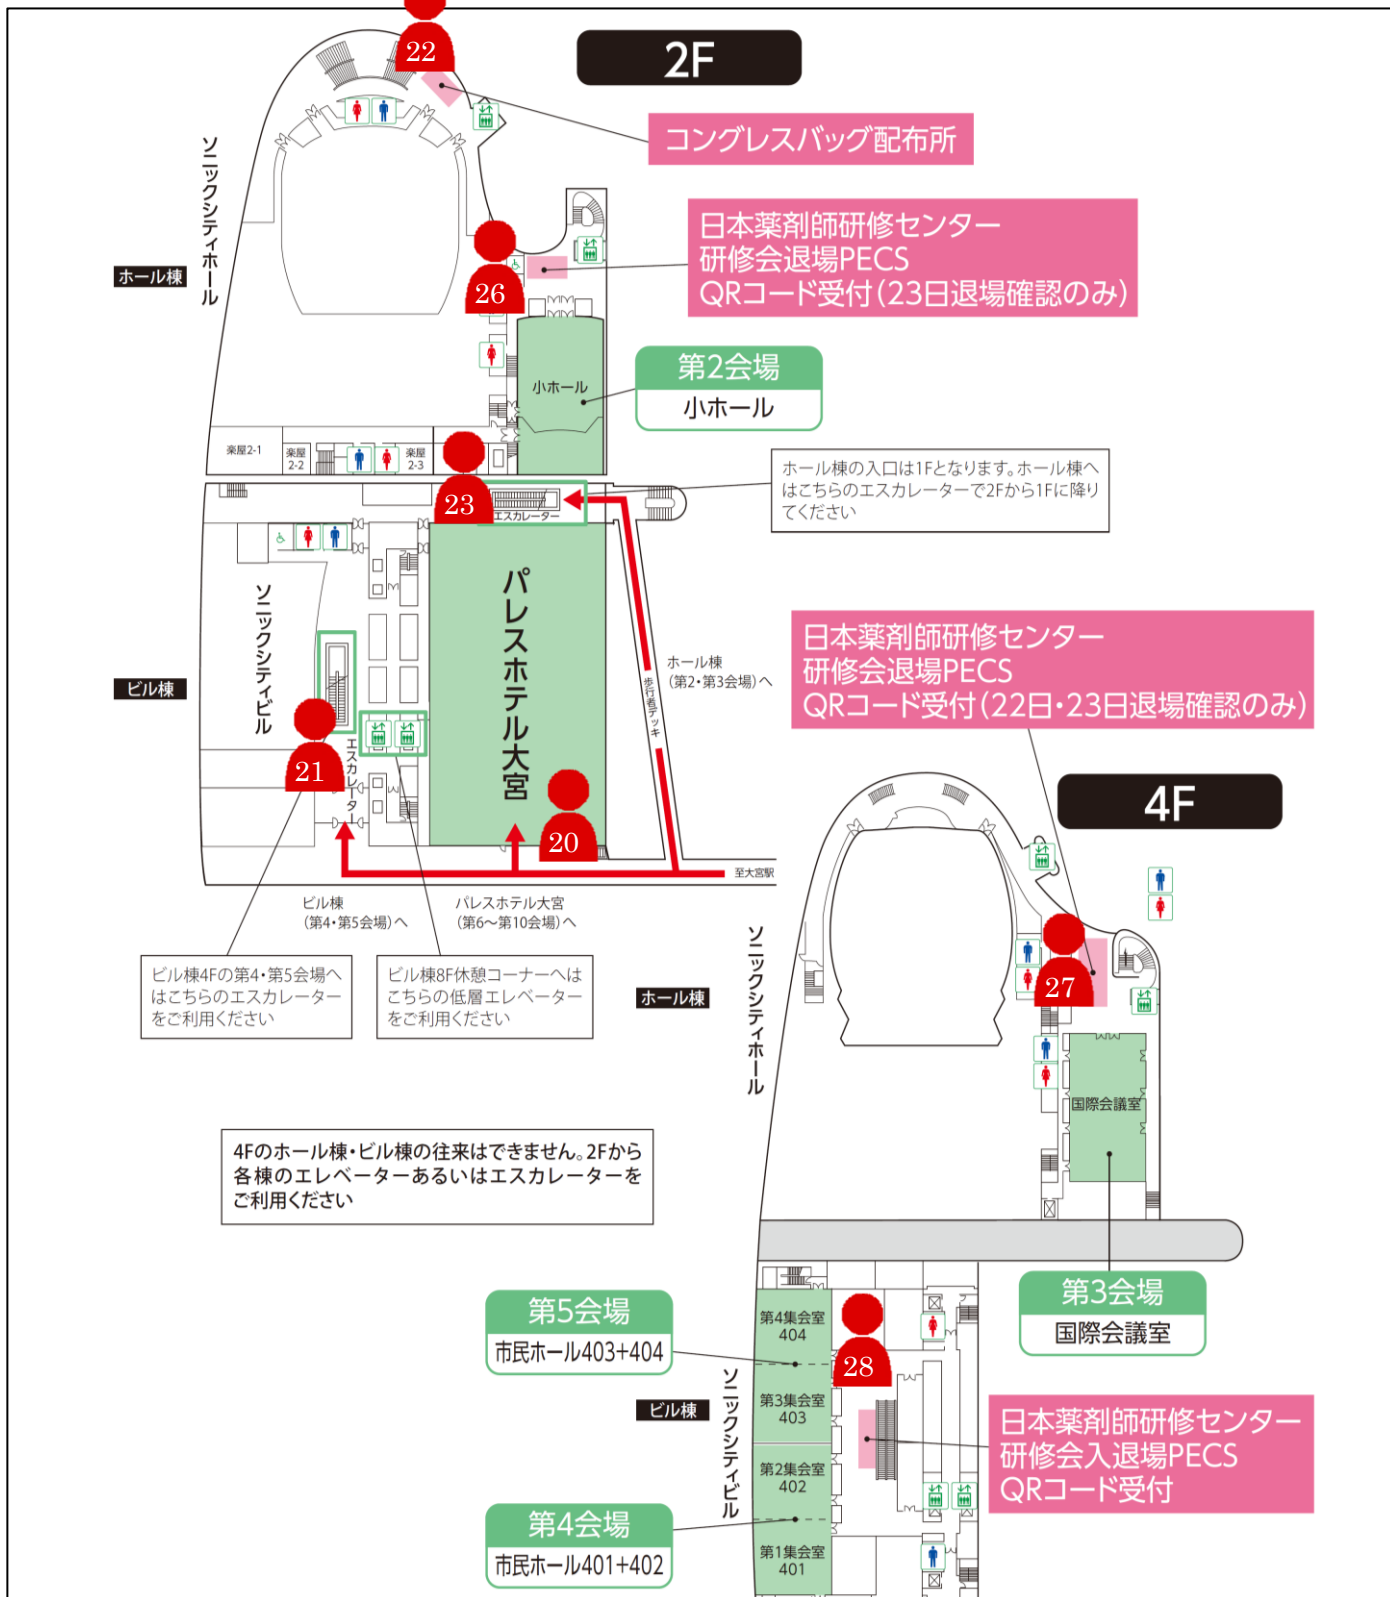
2F

22

コングレスバッグ配布所

ソニックシティホール

ホール棟

日本薬剤師研修センター
研修会退場PECS
QRコード受付（23日退場確認のみ）

26

第2会場
小ホール

小ホール

楽屋2-1
楽屋2-2
楽屋2-3

23

エスカレーター

ホール棟の入口は1Fとなります。ホール棟へはこちらのエスカレーターで2Fから1Fに降りてください

ソニックシティビル

ビル棟

パレスホテル大宮

ホール棟
（第2・第3会場）へ

歩行者デッキ

日本薬剤師研修センター
研修会退場PECS
QRコード受付（22日・23日退場確認のみ）

21

エスカレーター

20

至大宮駅

4F

ビル棟
（第4・第5会場）へ

パレスホテル大宮
（第6〜第10会場）へ

ビル棟4Fの第4・第5会場へはこちらのエスカレーターをご利用ください

ビル棟8F休憩コーナーへはこちらの低層エレベーターをご利用ください

ホール棟

ソニックシティホール

27

国際会議室

4Fのホール棟・ビル棟の往来はできません。2Fから各棟のエレベーターあるいはエスカレーターをご利用ください

第3会場
国際会議室

第5会場
市民ホール403+404

第4集会室
404

28

ソニックシティビル

ビル棟

第3集会室
403

第2集会室
402

日本薬剤師研修センター
研修会入退場PECS
QRコード受付

第4会場
市民ホール401+402

第1集会室
401